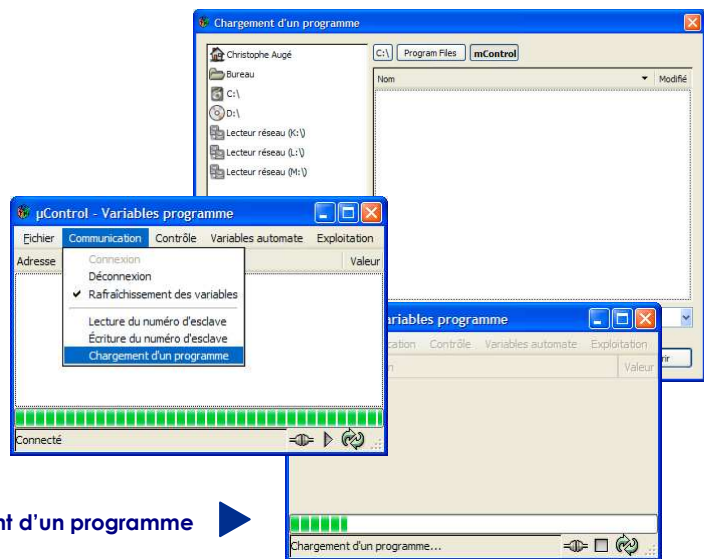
Chargement d'un programme

Christophe Augé
Bureau
C:\
D:\
Lecteur réseau (K:\)
Lecteur réseau (L:\)
Lecteur réseau (M:\)

C:\ | Program Files | mControl

Nom | Modifié

µControl - Variables programme

Fichier | Communication | Contrôle | Variables automate | Exploitation

Adresse | Valeur

Connexion
Déconnexion
✔ Rafraîchissement des variables
Lecture du numéro d'esclave
Écriture du numéro d'esclave
Chargement d'un programme

Connecté

ariables programme

cation | Contrôle | Variables automate | Exploitation

n | Valeur

rir

Chargement d'un programme...

nt d'un programme